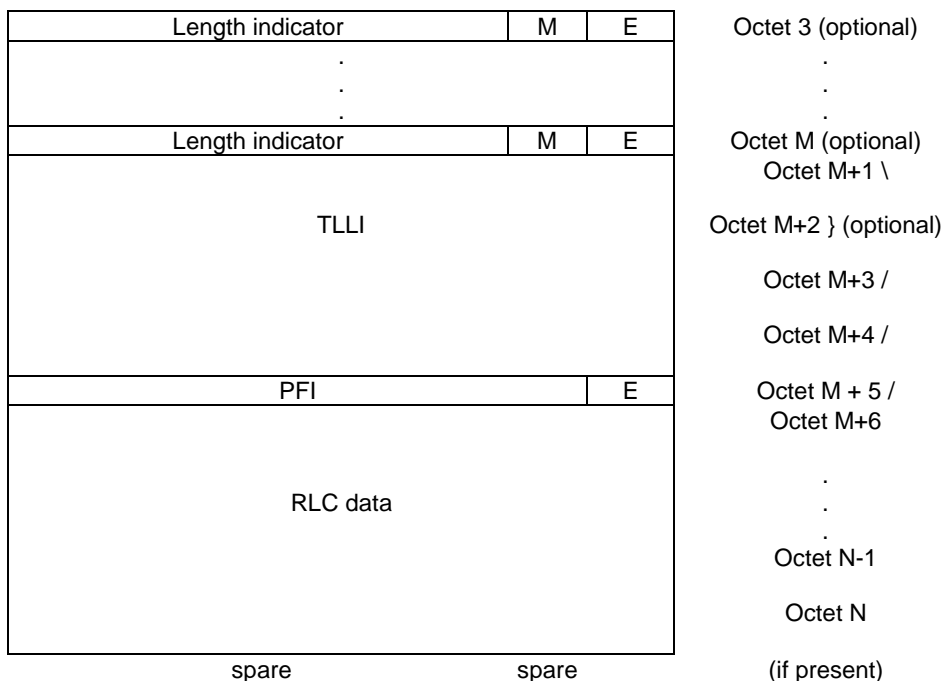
| Length indicator | M | E | Octet 3 (optional) |
|---|---|---|---|
| . . . | | | . . . |
| Length indicator | M | E | Octet M (optional) |
| TLLI | | | Octet M+1 \ Octet M+2 } (optional) Octet M+3 / Octet M+4 / |
| PFI | | E | Octet M + 5 / |
| RLC data | | | Octet M+6 . . . Octet N-1 Octet N |

spare spare (if present)